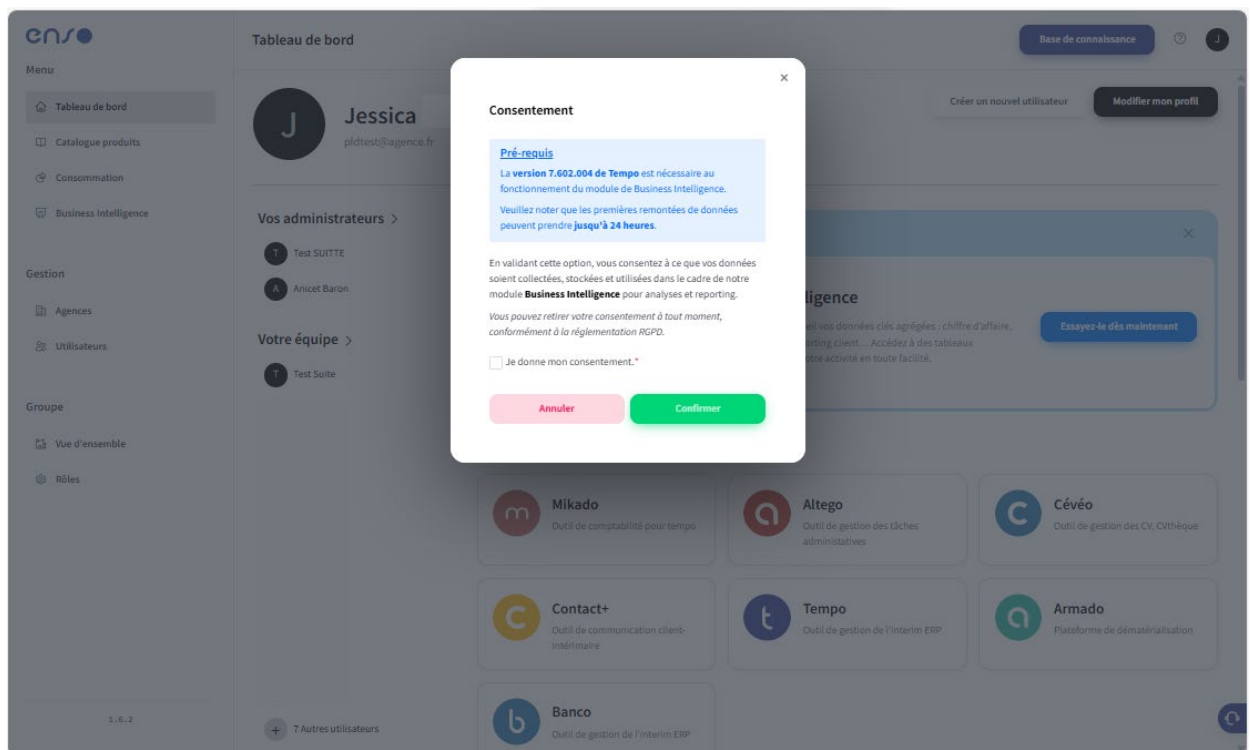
enso

Menu

Tableau de bord

Catalogue produits

Consommation

Business Intelligence

Gestion

Agences

Utilisateurs

Groupe

Vue d'ensemble

Rôles

1.6.2

Tableau de bord

Base de connaissance

J

Jessica

pldtest@agence.fr

Créer un nouvel utilisateur

Modifier mon profil

Vos administrateurs >

T Test SUITTE

A Anicet Baron

Votre équipe >

T Test Suite

+ 7 Autres utilisateurs

×

Consentement

Pré-requis

La version 7.602.004 de Tempo est nécessaire au fonctionnement du module de Business Intelligence.

Veuillez noter que les premières remontées de données peuvent prendre jusqu'à 24 heures.

En validant cette option, vous consentez à ce que vos données soient collectées, stockées et utilisées dans le cadre de notre module Business Intelligence pour analyses et reporting.

Vous pouvez retirer votre consentement à tout moment, conformément à la réglementation RGPD.

Je donne mon consentement.*

Annuler

Confirmer

×

lligence

eil vos données clés agrégées : chiffre d'affaire, rting client... Accédez à des tableaux otre activité en toute facilité.

Essayez-le dès maintenant

Mikado
Outil de comptabilité pour tempo

Altego
Outil de gestion des tâches administratives

Cévéo
Outil de gestion des CV, CVthèque

Contact+
Outil de communication client-intérimaire

Tempo
Outil de gestion de l'interim ERP

Armado
Plateforme de dématérialisation

Banco
Outil de gestion de l'interim ERP